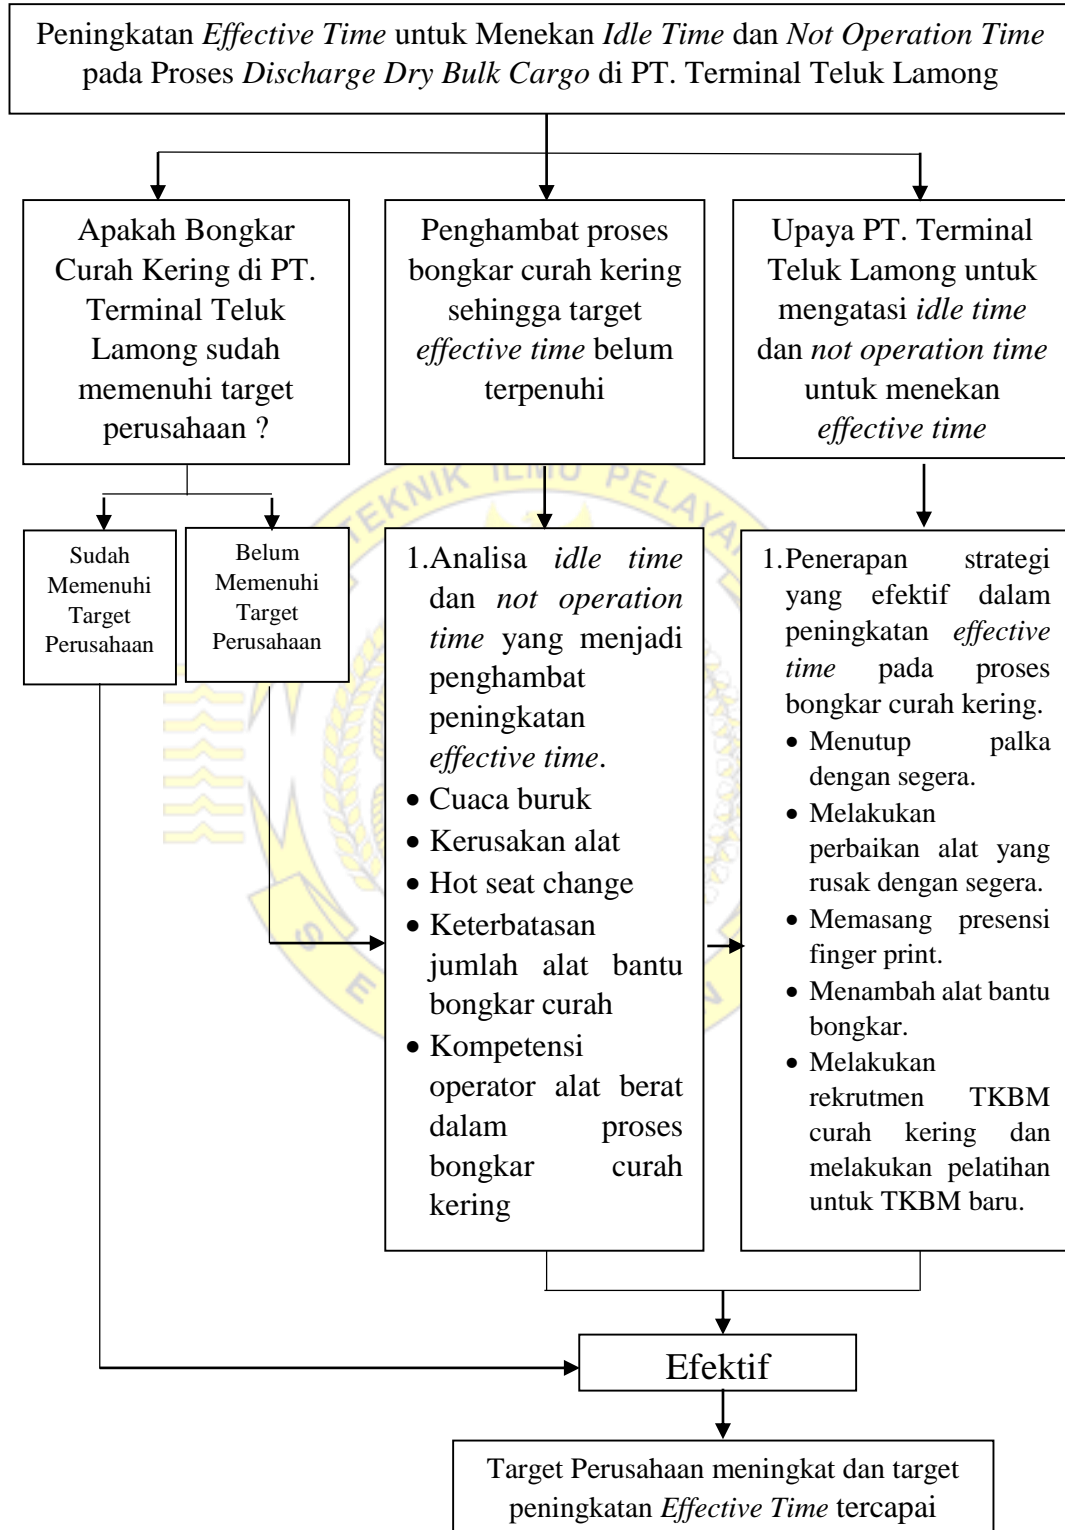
Peningkatan Effective Time untuk Menekan Idle Time dan Not Operation Time pada Proses Discharge Dry Bulk Cargo di PT. Terminal Teluk Lamong

Apakah Bongkar Curah Kering di PT. Terminal Teluk Lamong sudah memenuhi target perusahaan ?

Penghambat proses bongkar curah kering sehingga target effective time belum terpenuhi

Upaya PT. Terminal Teluk Lamong untuk mengatasi idle time dan not operation time untuk menekan effective time

Sudah Memenuhi Target Perusahaan

Belum Memenuhi Target Perusahaan

1.Analisa idle time dan not operation time yang menjadi penghambat peningkatan effective time.
• Cuaca buruk
• Kerusakan alat
• Hot seat change
• Keterbatasan jumlah alat bantu bongkar curah
• Kompetensi operator alat berat dalam proses bongkar curah kering

1.Penerapan strategi yang efektif dalam peningkatan effective time pada proses bongkar curah kering.
• Menutup palka dengan segera.
• Melakukan perbaikan alat yang rusak dengan segera.
• Memasang presensi finger print.
• Menambah alat bantu bongkar.
• Melakukan rekrutmen TKBM curah kering dan melakukan pelatihan untuk TKBM baru.

Efektif

Target Perusahaan meningkat dan target peningkatan Effective Time tercapai